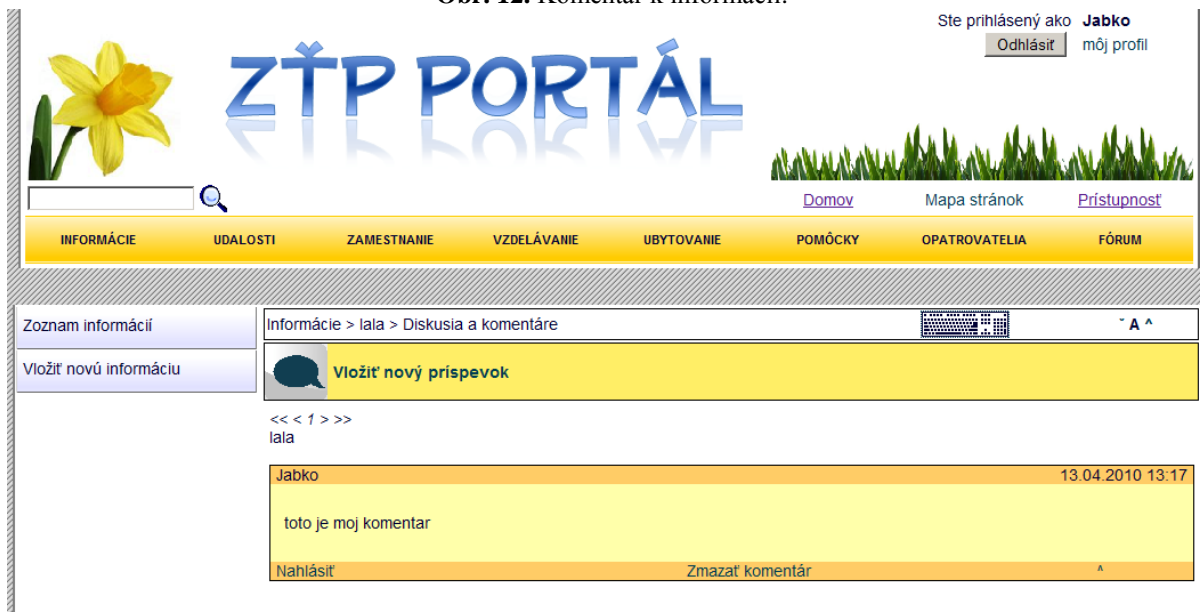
Obr. 12: Komentár k informácii.

Ste prihlásený ako **Jabko**

Odhlásiť môj profil

ZŤP PORTÁL

Domov Mapa stránok Prístupnosť

INFORMÁCIE UDALOSTI ZAMESTNANIE VZDELÁVANIE UBYTOVANIE POMÔCKY OPATROVATELIA FÓRUM

Zoznam informácií

Vložiť novú informáciu

Informácie > lala > Diskusia a komentáre

ˇ A ^

Vložiť nový príspevok

<< < 1 > >>

lala

Jabko 13.04.2010 13:17

toto je moj komentar

Nahlásiť Zmazať komentár ^